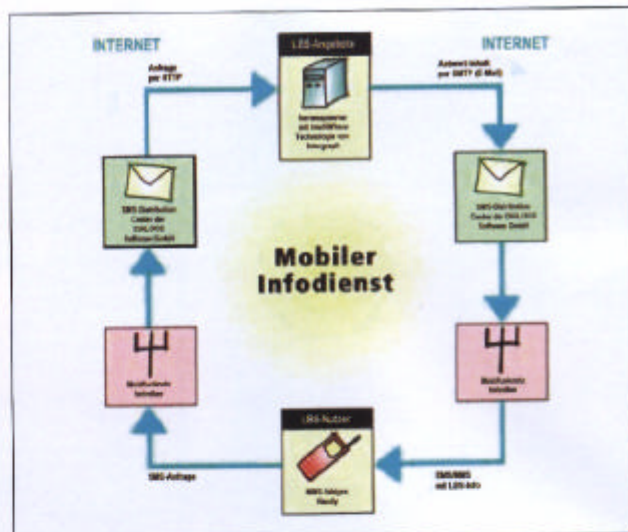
INTERNET

INTERNET

LBS-Angebote

Anfrage per HTTP

Antwort inkl. per SMTP (E-Mail)

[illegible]

SMS-Distribution Center der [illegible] Software GmbH

SMS-Distribution Center der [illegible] Software GmbH

Mobiler Infodienst

Mobilfunknetz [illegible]

Mobilfunknetz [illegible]

LBS-Nutzer

SMS-Anfrage

SMS/MMS mit LBS-Info

MMS-fähiges Handy